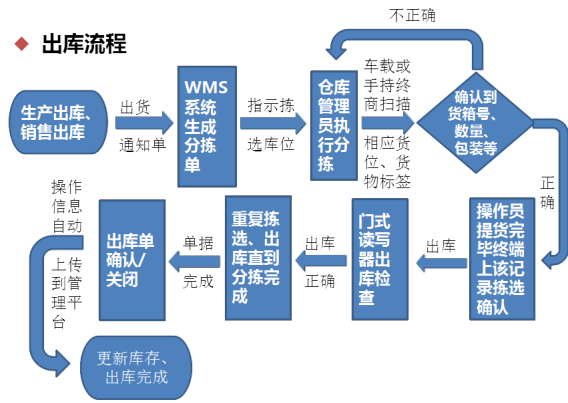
出库流程

生产出库、销售出库

出货

通知单

WMS系统生成分拣单

指示拣

选库位

仓库管理员执行分拣

车载或手持终商扫描

相应货位、货物标签

不正确

确认到货箱号、数量、包装等

正确

操作员提货完毕终端上该记录拣选确认

出库

门式读写器出库检查

出库

正确

重复拣选、出库直到分拣完成

单据

完成

出库单确认/关闭

操作信息自动

上传到管理平台

更新库存、出库完成